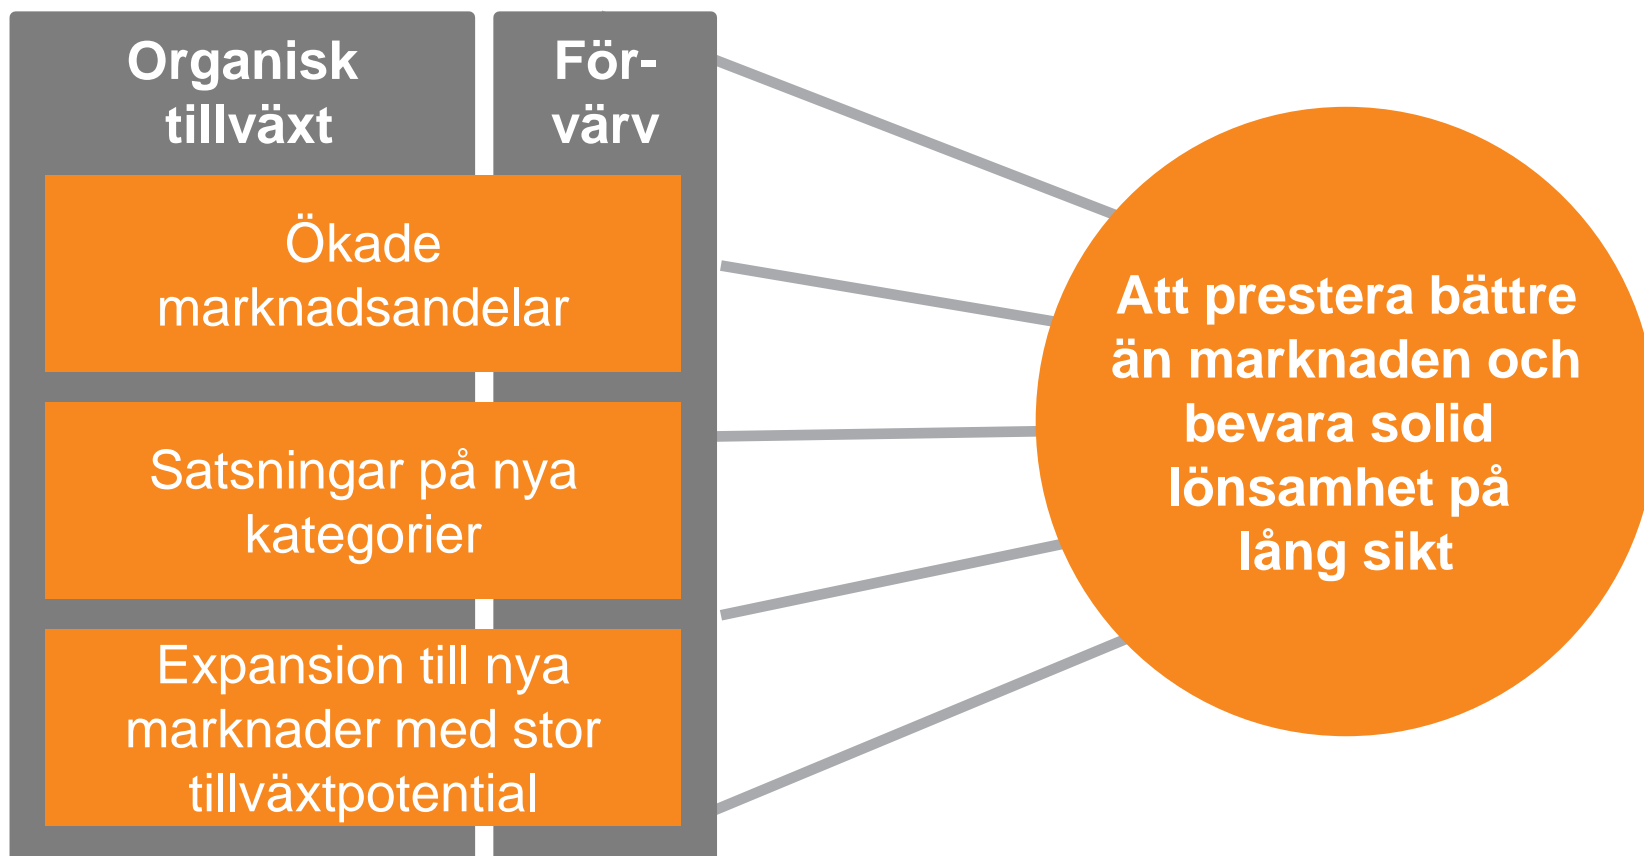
Organisk tillväxt

Förvärv

Ökade marknadsandelar

Satsningar på nya kategorier

Expansion till nya marknader med stor tillväxtpotential

Att prestera bättre än marknaden och bevara solid lönsamhet på lång sikt